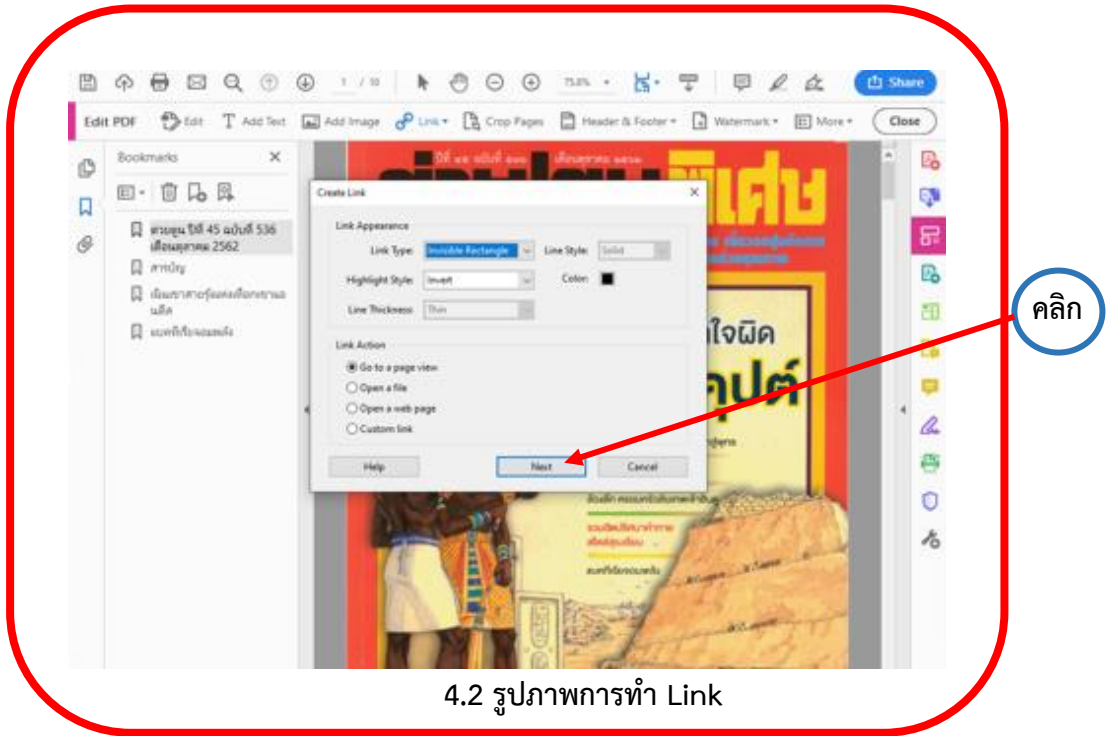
1 / 10
75.8%
Share
Edit PDF Edit Add Text Add Image Link Crop Pages Header & Footer Watermark More Close

Bookmarks
ต่วยตูน ปีที่ 45 ฉบับที่ 536 เดือนตุลาคม 2562
สารบัญ
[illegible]
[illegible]

Create Link
Link Appearance
Link Type: Invisible Rectangle
Line Style: Solid
Highlight Style: Invert
Color:
Line Thickness: Thin
Link Action
Go to a page view
Open a file
Open a web page
Custom link
Help
Next
Cancel

พิเศษ
ใจผิด
ุปต์

คลิก

4.2 รูปภาพการทำ Link